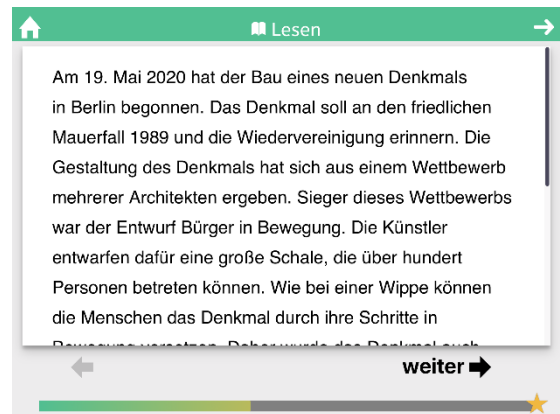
Lesen

Am 19. Mai 2020 hat der Bau eines neuen Denkmals in Berlin begonnen. Das Denkmal soll an den friedlichen Mauerfall 1989 und die Wiedervereinigung erinnern. Die Gestaltung des Denkmals hat sich aus einem Wettbewerb mehrerer Architekten ergeben. Sieger dieses Wettbewerbs war der Entwurf Bürger in Bewegung. Die Künstler entwarfen dafür eine große Schale, die über hundert Personen betreten können. Wie bei einer Wippe können die Menschen das Denkmal durch ihre Schritte in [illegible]

weiter